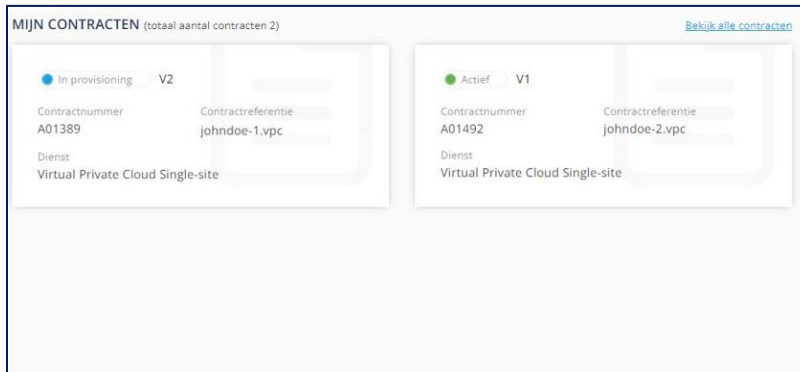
MIJN CONTRACTEN (totaal aantal contracten 2)

Bekijk alle contracten

In provisioning V2

Contractnummer
A01389

Contractreferentie
johndoe-1.vpc

Dienst
Virtual Private Cloud Single-site

Actief V1

Contractnummer
A01492

Contractreferentie
johndoe-2.vpc

Dienst
Virtual Private Cloud Single-site